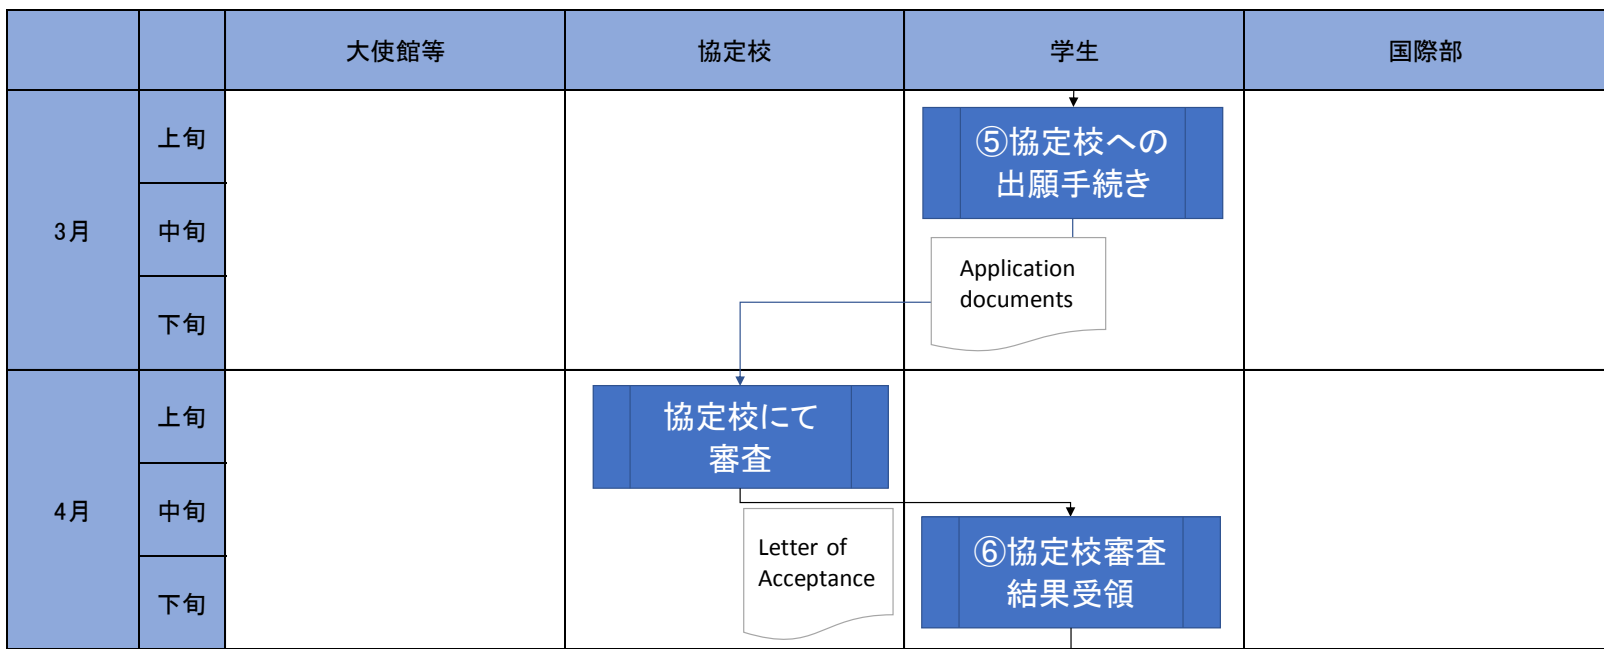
| | | 大使館等 | 協定校 | 学生 | 国際部 |
|---|---|---|---|---|---|
| 3月 | 上旬 | | | ⑤協定校への出願手続き | |
| | 中旬 | | | Application documents | |
| | 下旬 | | | | |
| 4月 | 上旬 | | 協定校にて審査 | | |
| | 中旬 | | Letter of Acceptance | ⑥協定校審査結果受領 | |
| | 下旬 | | | | |